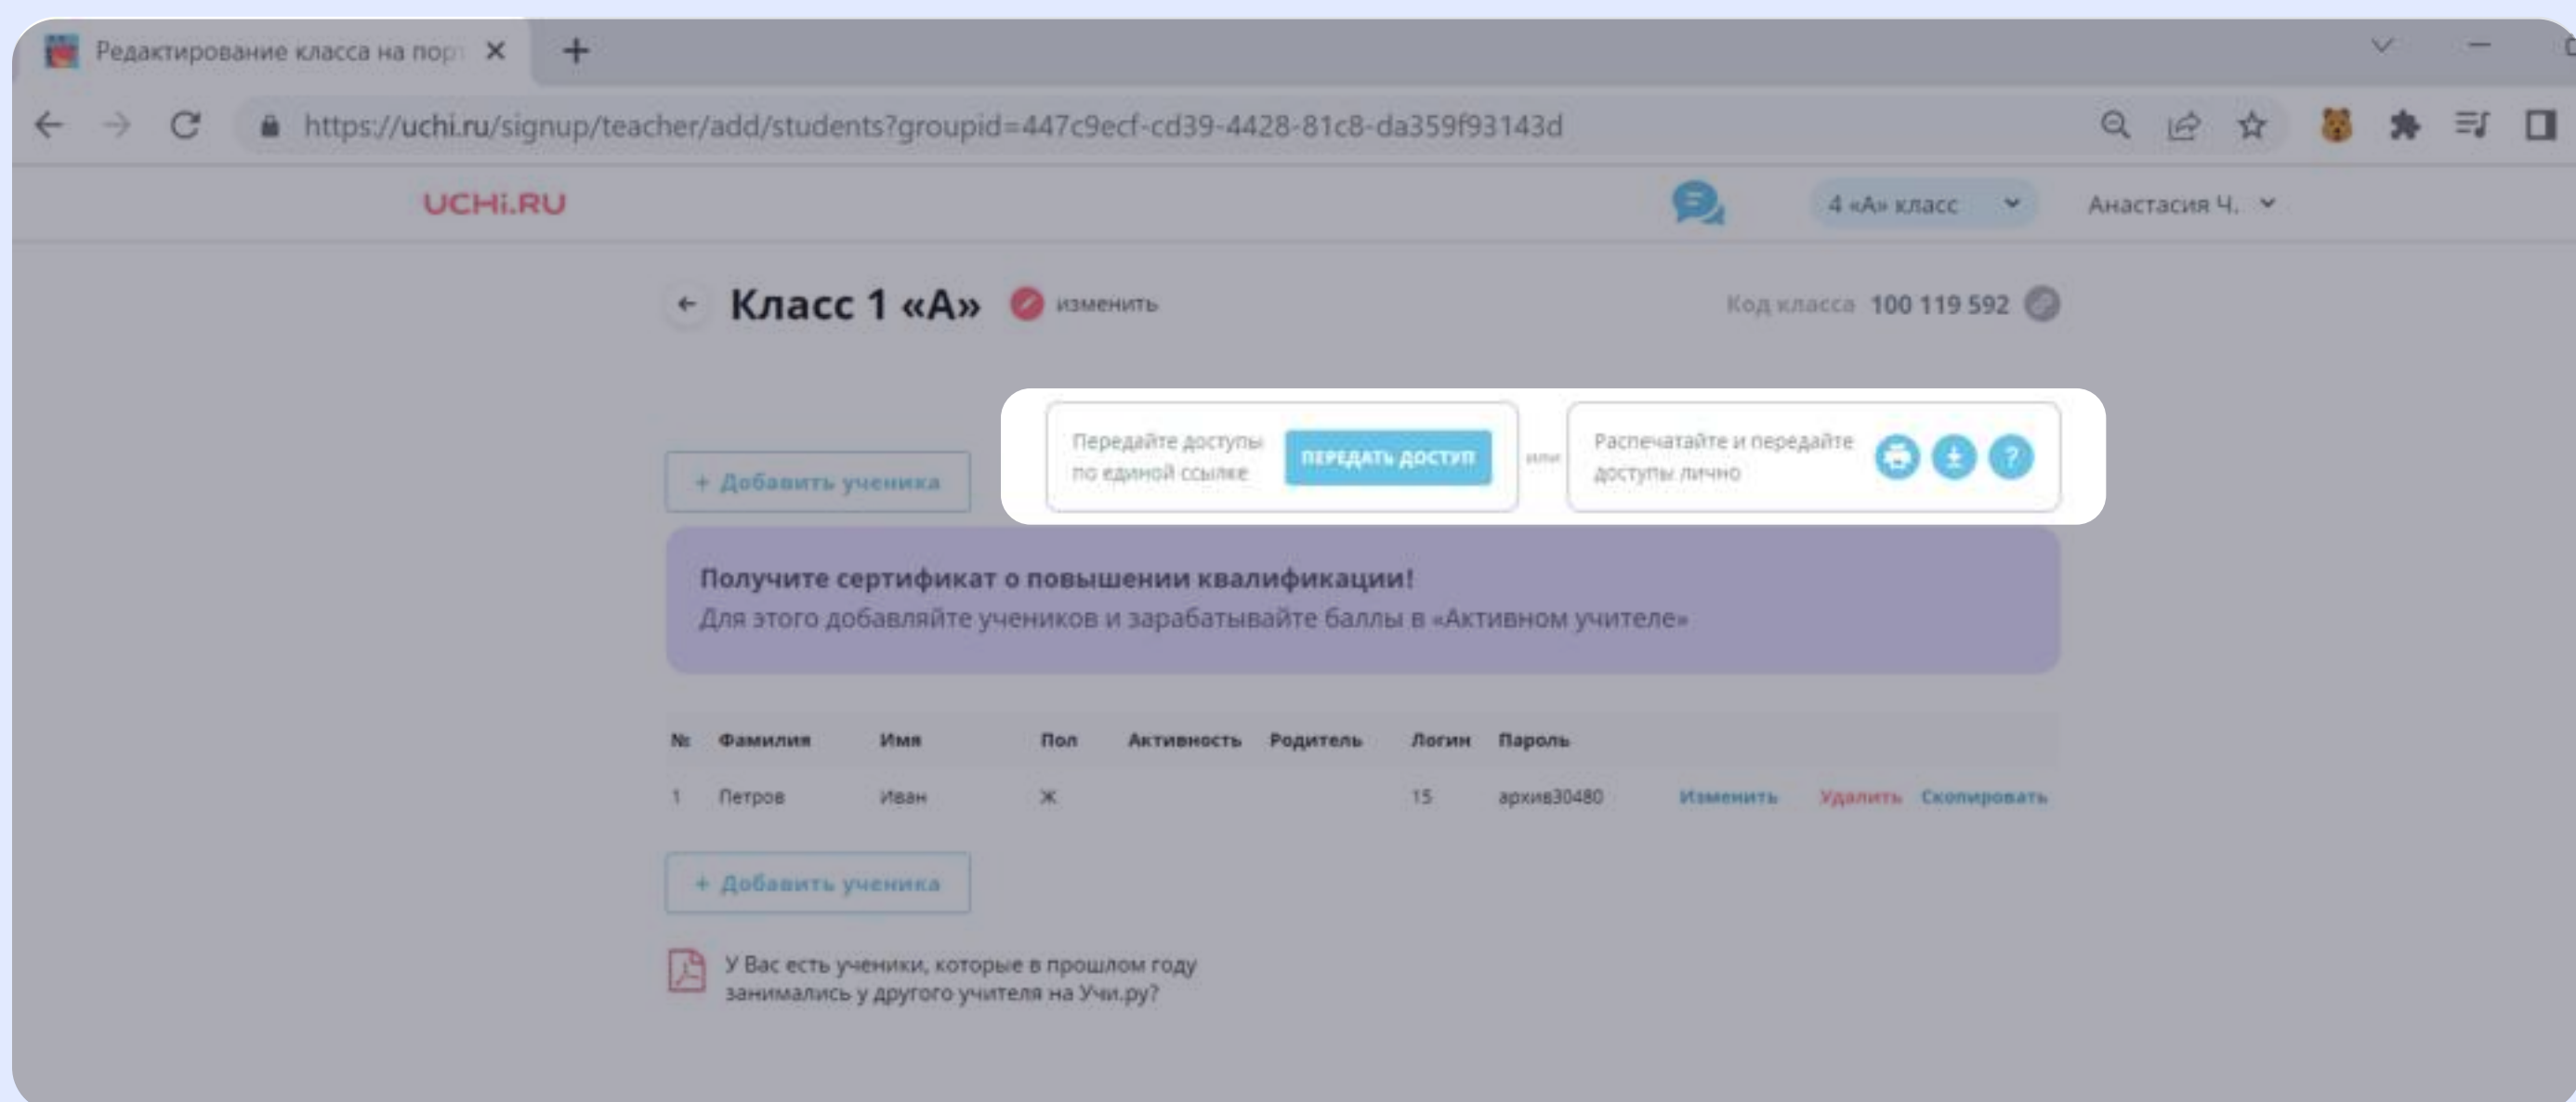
Редактирование класса на пор ✕ +

https://uchi.ru/signup/teacher/add/students?groupid=447c9ecf-cd39-4428-81c8-da359f93143d

UCHi.RU

4 «А» класс

Анастасия Ч.

Класс 1 «А» изменить

Код класса 100 119 592

+ Добавить ученика

Передайте доступы по единой ссылке ПЕРЕДАТЬ ДОСТУП

или

Распечатайте и передайте доступы лично

Получите сертификат о повышении квалификации!
Для этого добавляйте учеников и зарабатывайте баллы в «Активном учителе»

| № | Фамилия | Имя | Пол | Активность | Родитель | Логин | Пароль | | | |
|---|---|---|---|---|---|---|---|---|---|---|
| 1 | Петров | Иван | Ж | | | 15 | архив30480 | Изменить | Удалить | Скопировать |

+ Добавить ученика

У Вас есть ученики, которые в прошлом году занимались у другого учителя на Учи.ру?